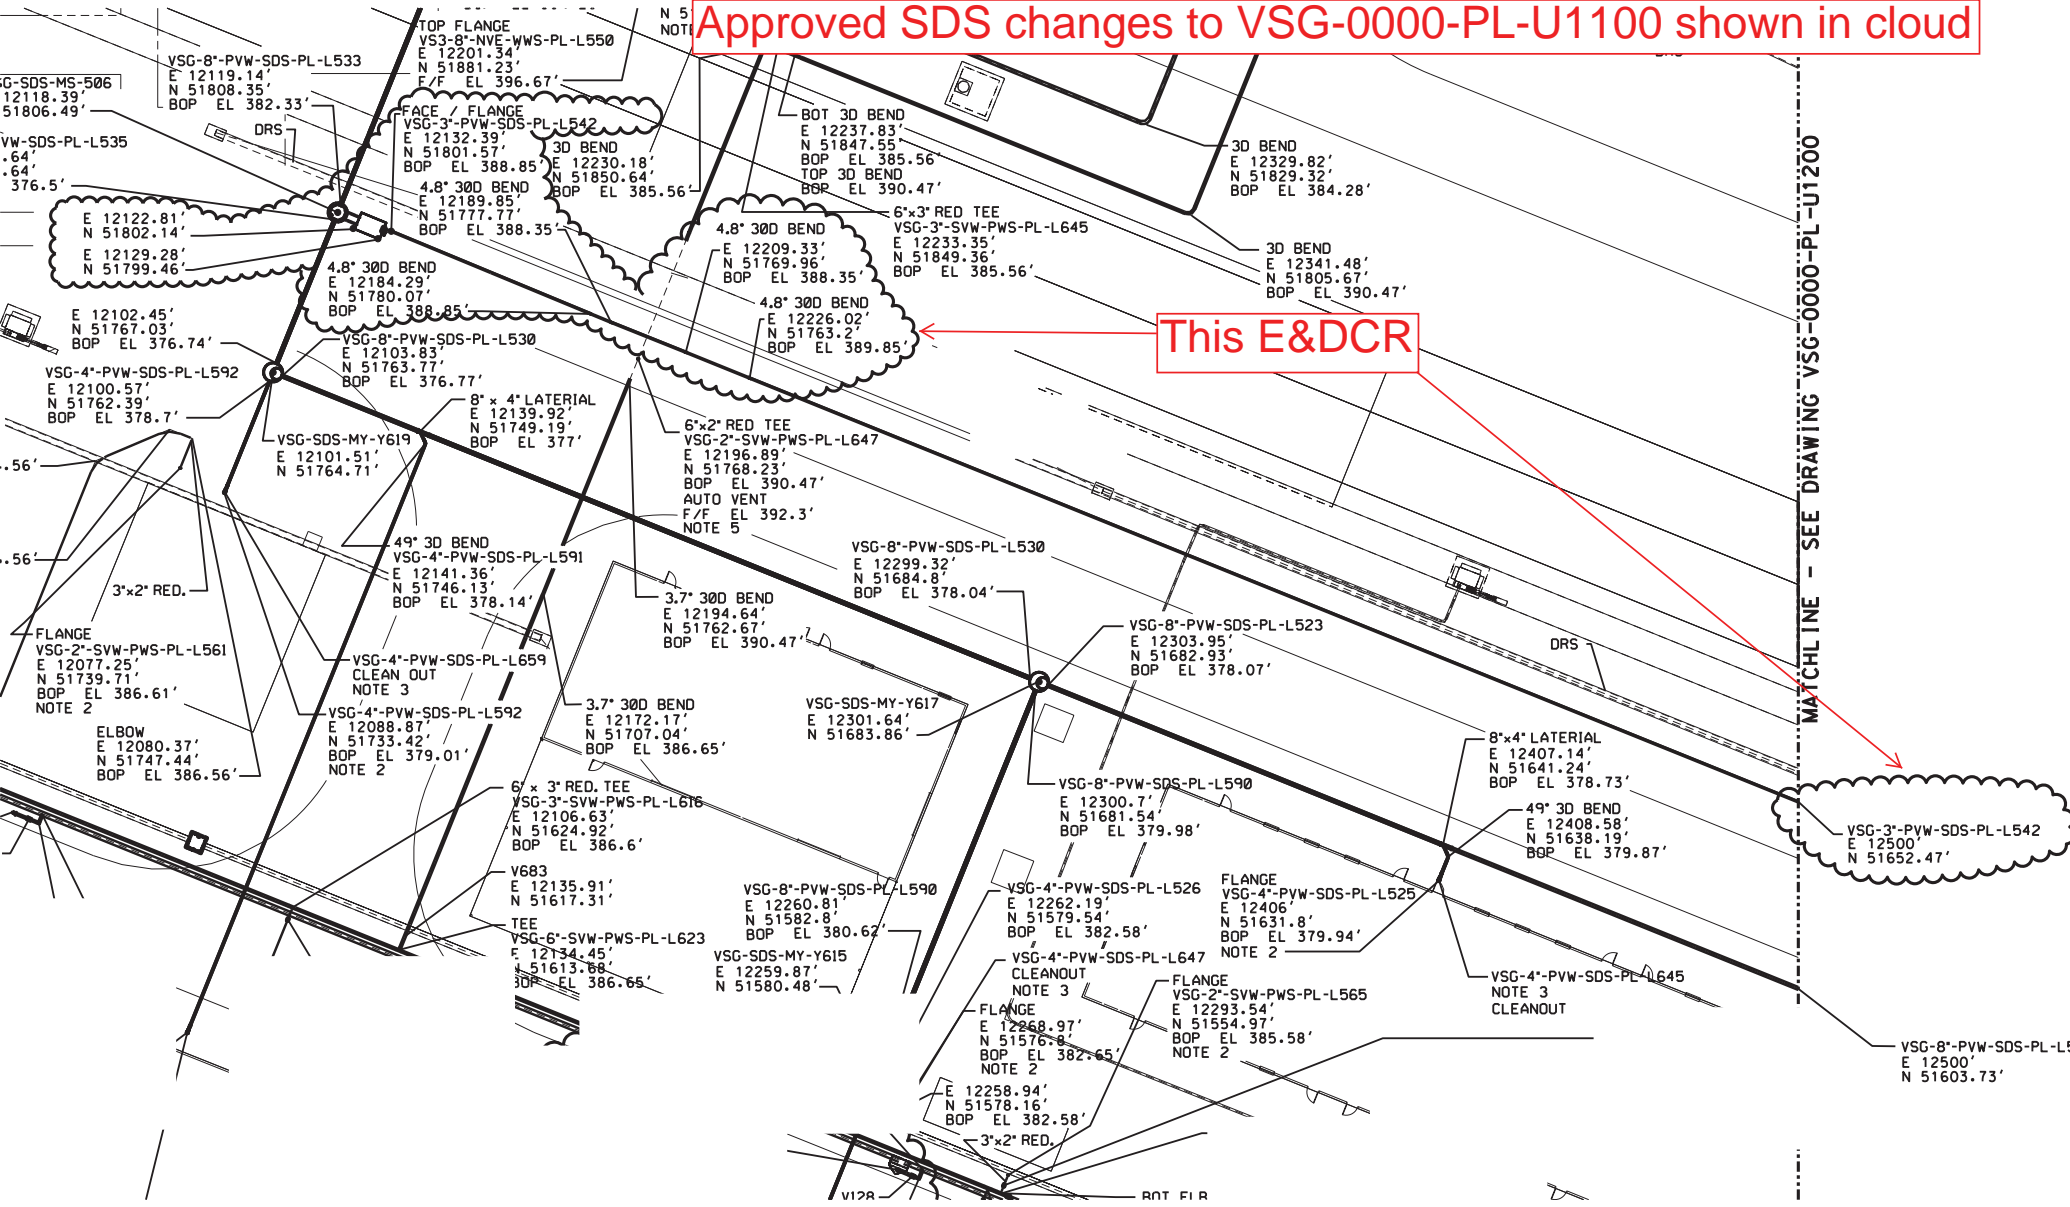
Approved SDS changes to VSG-0000-PL-U1100 shown in cloud

N 5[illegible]
NOTE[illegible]

TOP FLANGE
VS3-8"-NVE-WWS-PL-L550
E 12201.34'
N 51881.23'
F/F EL 396.67'

VSG-8"-PVW-SDS-PL-L533
E 12119.14'
N 51808.35'
BOP EL 382.33'

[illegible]G-SDS-MS-506
12118.39'
51806.49'

DRS

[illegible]VW-SDS-PL-L535
.64'
.64'
376.5'

FACE / FLANGE
VSG-3"-PVW-SDS-PL-L542
E 12132.39'
N 51801.57'
BOP EL 388.85'

3D BEND
E 12230.18'
N 51850.64'
BOP EL 385.56'

BOT 3D BEND
E 12237.83'
N 51847.55'
BOP EL 385.56'
TOP 3D BEND
BOP EL 390.47'

3D BEND
E 12329.82'
N 51829.32'
BOP EL 384.28'

4.8° 30D BEND
E 12189.85'
N 51777.77'
BOP EL 388.35'

E 12122.81'
N 51802.14'

E 12129.28'
N 51799.46'

6"x3" RED TEE
VSG-3"-SVW-PWS-PL-L645
E 12233.35'
N 51849.36'
BOP EL 385.56'

4.8° 30D BEND
E 12209.33'
N 51769.96'
BOP EL 388.35'

3D BEND
E 12341.48'
N 51805.67'
BOP EL 390.47'

4.8° 30D BEND
E 12184.29'
N 51780.07'
BOP EL 388.85'

4.8° 30D BEND
E 12226.02'
N 51763.2'
BOP EL 389.85'

This E&DCR

E 12102.45'
N 51767.03'
BOP EL 376.74'

VSG-8"-PVW-SDS-PL-L530
E 12103.83'
N 51763.77'
BOP EL 376.77'

VSG-4"-PVW-SDS-PL-L592
E 12100.57'
N 51762.39'
BOP EL 378.7'

8" x 4" LATERIAL
E 12139.92'
N 51749.19'
BOP EL 377'

6"x2" RED TEE
VSG-2"-SVW-PWS-PL-L647
E 12196.89'
N 51768.23'
BOP EL 390.47'
AUTO VENT
F/F EL 392.3'
NOTE 5

VSG-SDS-MY-Y619
E 12101.51'
N 51764.71'

.56'

.56'

49° 3D BEND
VSG-4"-PVW-SDS-PL-L591
E 12141.36'
N 51746.13'
BOP EL 378.14'

VSG-8"-PVW-SDS-PL-L530
E 12299.32'
N 51684.8'
BOP EL 378.04'

3"x2" RED.

3.7° 30D BEND
E 12194.64'
N 51762.67'
BOP EL 390.47'

VSG-8"-PVW-SDS-PL-L523
E 12303.95'
N 51682.93'
BOP EL 378.07'

DRS

FLANGE
VSG-2"-SVW-PWS-PL-L561
E 12077.25'
N 51739.71'
BOP EL 386.61'
NOTE 2

VSG-4"-PVW-SDS-PL-L659
CLEAN OUT
NOTE 3

3.7° 30D BEND
E 12172.17'
N 51707.04'
BOP EL 386.65'

VSG-SDS-MY-Y617
E 12301.64'
N 51683.86'

8"x4" LATERIAL
E 12407.14'
N 51641.24'
BOP EL 378.73'

VSG-4"-PVW-SDS-PL-L592
E 12088.87'
N 51733.42'
BOP EL 379.01'
NOTE 2

ELBOW
E 12080.37'
N 51747.44'
BOP EL 386.56'

6" x 3" RED. TEE
VSG-3"-SVW-PWS-PL-L616
E 12106.63'
N 51624.92'
BOP EL 386.6'

VSG-8"-PVW-SDS-PL-L590
E 12300.7'
N 51681.54'
BOP EL 379.98'

49° 3D BEND
E 12408.58'
N 51638.19'
BOP EL 379.87'

VSG-3"-PVW-SDS-PL-L542
E 12500'
N 51652.47'

V683
E 12135.91'
N 51617.31'

FLANGE
VSG-4"-PVW-SDS-PL-L525
E 12406'
N 51631.8'
BOP EL 379.94'
NOTE 2

VSG-8"-PVW-SDS-PL-L590
E 12260.81'
N 51582.8'
BOP EL 380.62'

VSG-4"-PVW-SDS-PL-L526
E 12262.19'
N 51579.54'
BOP EL 382.58'

TEE
VSG-6"-SVW-PWS-PL-L623
E 12134.45'
N 51613.68'
BOP EL 386.65'

VSG-SDS-MY-Y615
E 12259.87'
N 51580.48'

VSG-4"-PVW-SDS-PL-L647
CLEANOUT
NOTE 3

VSG-4"-PVW-SDS-PL-L645
NOTE 3
CLEANOUT

FLANGE
VSG-2"-SVW-PWS-PL-L565
E 12293.54'
N 51554.97'
BOP EL 385.58'
NOTE 2

FLANGE
E 12268.97'
N 51576.8'
BOP EL 382.65'
NOTE 2

VSG-8"-PVW-SDS-PL-L5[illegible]
E 12500'
N 51603.73'

E 12258.94'
N 51578.16'
BOP EL 382.58'

3"x2" RED.

V128

BOT FLB

MATCHLINE - SEE DRAWING VSG-0000-PL-U1200